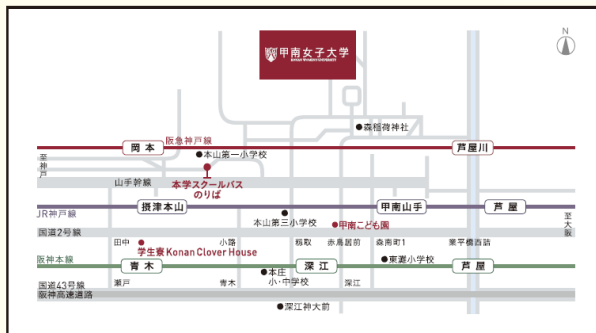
甲南女子大学
KONAN WOMEN'S UNIVERSITY

N

森稲荷神社

阪急神戸線

岡本

芦屋川

至神戸

本山第一小学校

山手幹線

本学スクールバスのりば

JR神戸線

摂津本山

甲南山手

芦屋

至大阪

本山第三小学校

甲南こども園

国道2号線

田中

小路

栃取

赤鳥居前

森南町1

業平橋西詰

学生寮Konan Clover House

阪神本線

青木

深江

東灘小学校

芦屋

本庄小・中学校

国道43号線

瀬戸

青木

深江

阪神高速道路

深江神大前